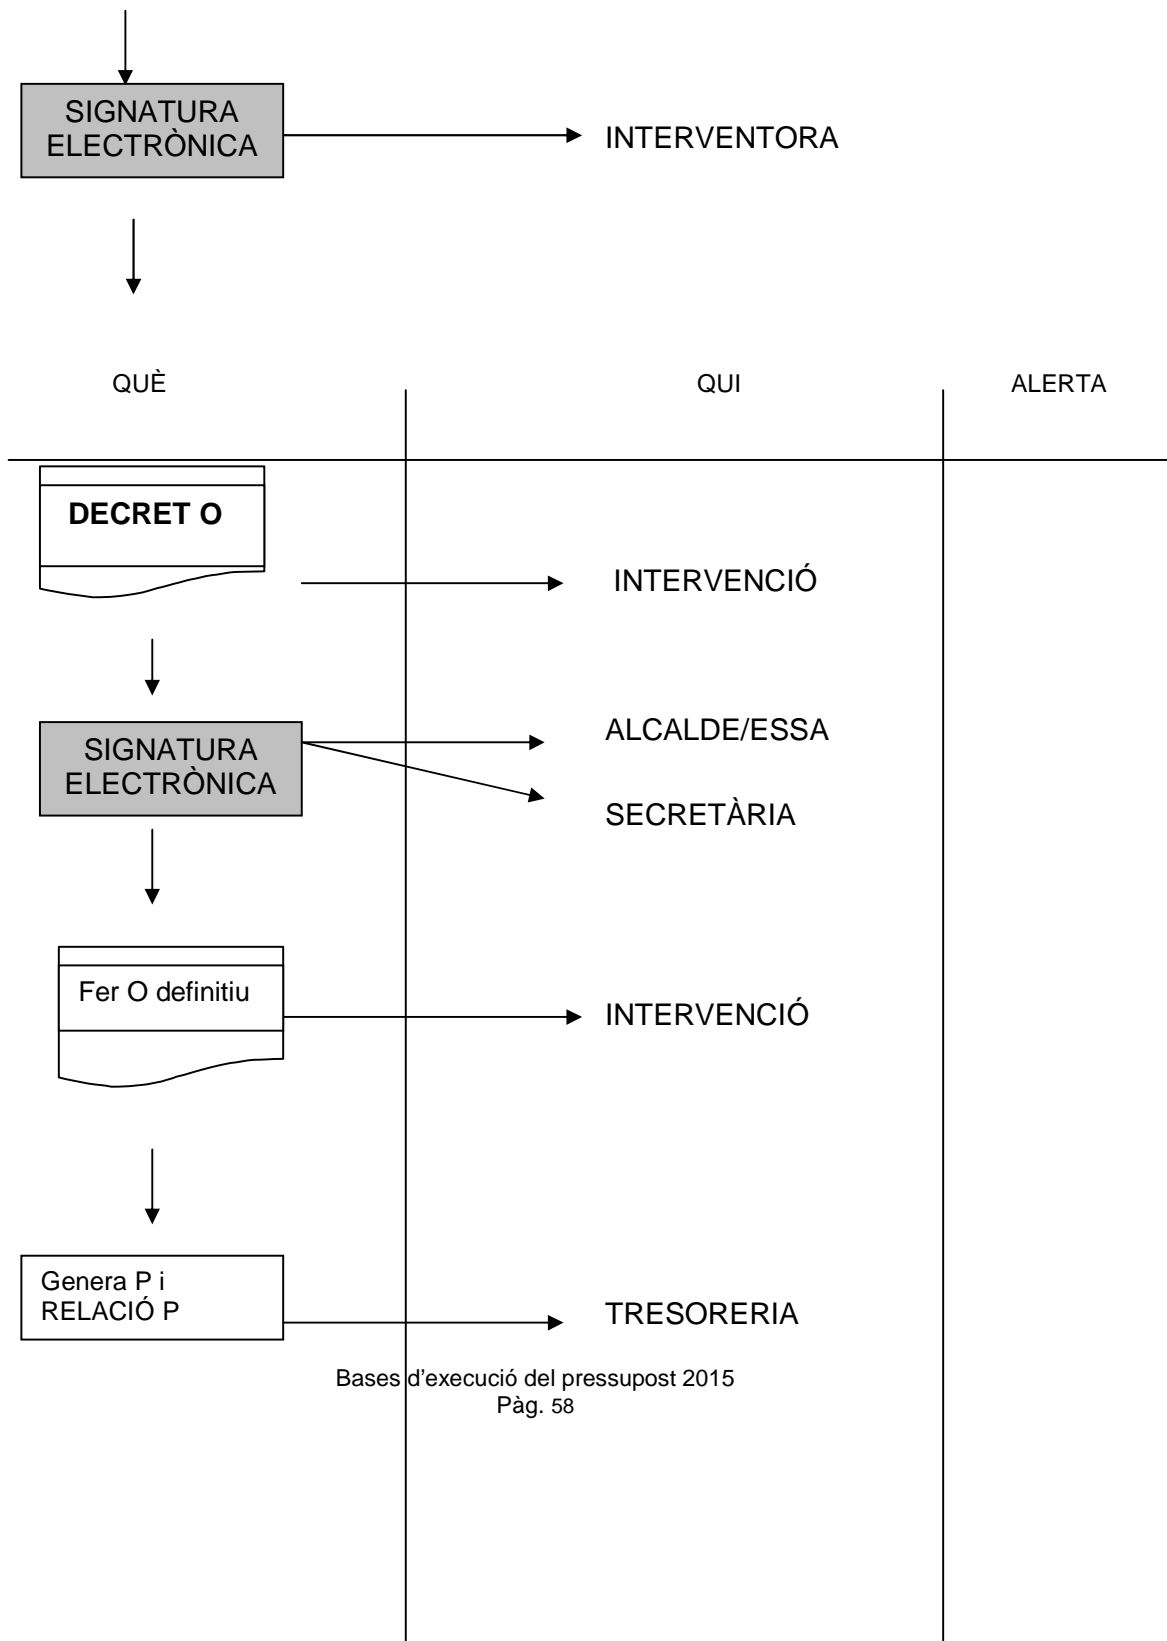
SIGNATURA ELECTRÒNICA

INTERVENTORA

QUÈ

QUI

ALERTA

DECRET O

INTERVENCIÓ

SIGNATURA ELECTRÒNICA

ALCALDE/ESSA

SECRETÀRIA

Fer O definitiu

INTERVENCIÓ

Genera P i RELACIÓ P

TRESORERIA

Bases d'execució del pressupost 2015
Pàg. 58